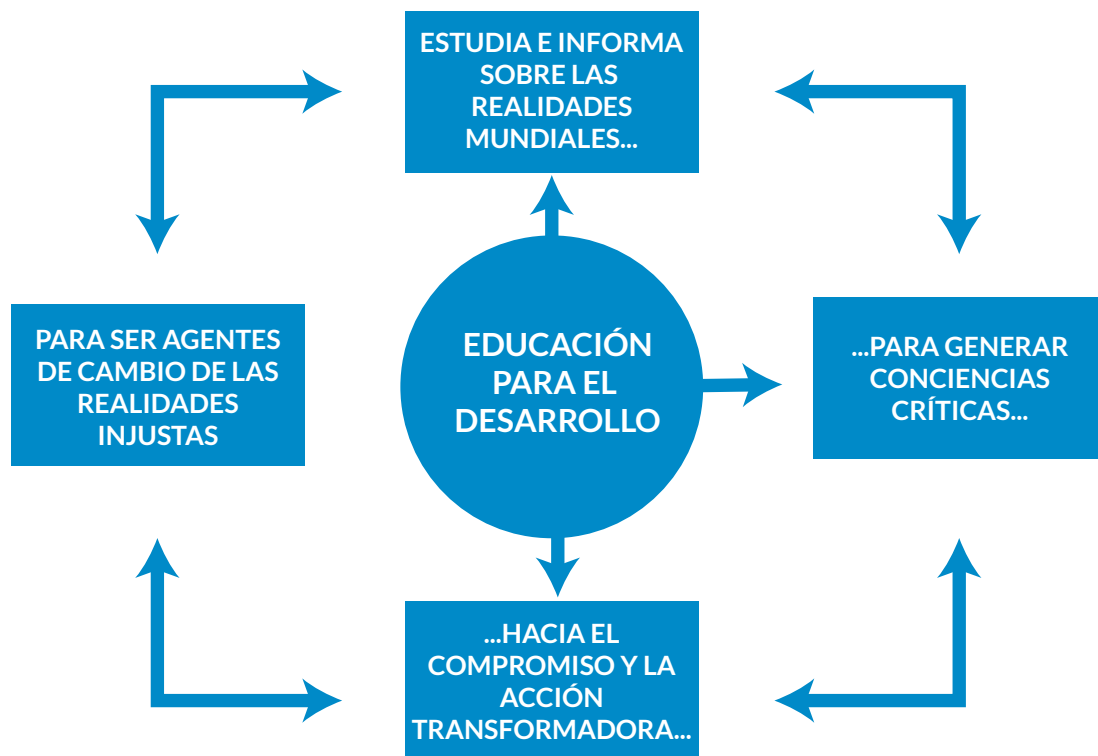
ESTUDIA E INFORMA SOBRE LAS REALIDADES MUNDIALES...

EDUCACIÓN PARA EL DESARROLLO

...PARA GENERAR CONCIENCIAS CRÍTICAS...

...HACIA EL COMPROMISO Y LA ACCIÓN TRANSFORMADORA...

PARA SER AGENTES DE CAMBIO DE LAS REALIDADES INJUSTAS